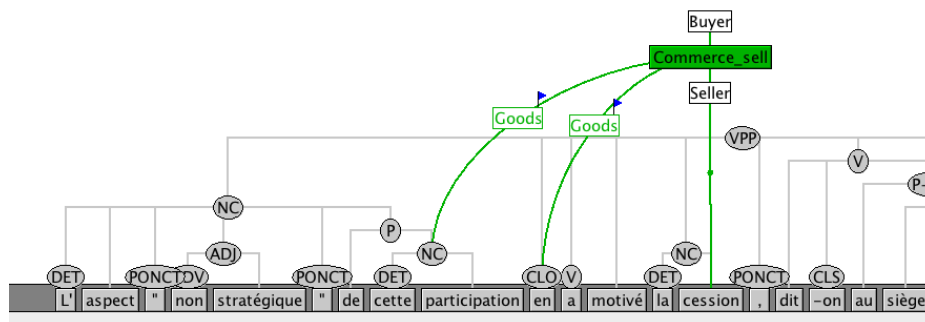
Buyer
Commerce_sell
Goods
Goods
Seller
VPP
V
P-
NC
P
ADJ
NC
NC
DET
PONCT
ADV
PONCT
DET
CLO
V
DET
PONCT
CLS
L' aspect " non stratégique " de cette participation en a motivé la cession , dit -on au siège